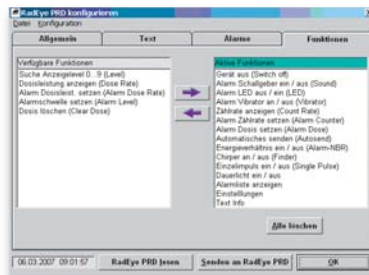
RadEye PRD konfigurieren

Datei Konfiguration

Allgemein | Text | Alarme | Funktionen

Verfügbare Funktionen
Suche Anzeigelevel 0...9 (Level)
Dosisleistung anzeigen (Dose Rate)
Alarm Dosisleist. setzen (Alarm Dose Rate)
Alarmschwelle setzen (Alarm Level)
Dosis löschen (Clear Dose)

Aktive Funktionen
Gerät aus (Switch off)
Alarm Schallgeber ein / aus (Sound)
Alarm LED aus / ein (LED)
Alarm Vibrator an / aus (Vibrator)
Zählrate anzeigen (Count Rate)
Alarm Zählrate setzen (Alarm Counter)
Alarm Dosis setzen (Alarm Dose)
Automatisches senden (Autosend)
Energieverhältnis ein / aus (Alarm-NBR)
Chirper an / aus (Finder)
Einzelimpuls ein / aus (Single Pulse)
Dauerlicht ein / aus
Alarmliste anzeigen
Einstellungen
Text Info

Alle löschen

06.03.2007 09:01:57 | RadEye PRD lesen | Senden an RadEye PRD | OK